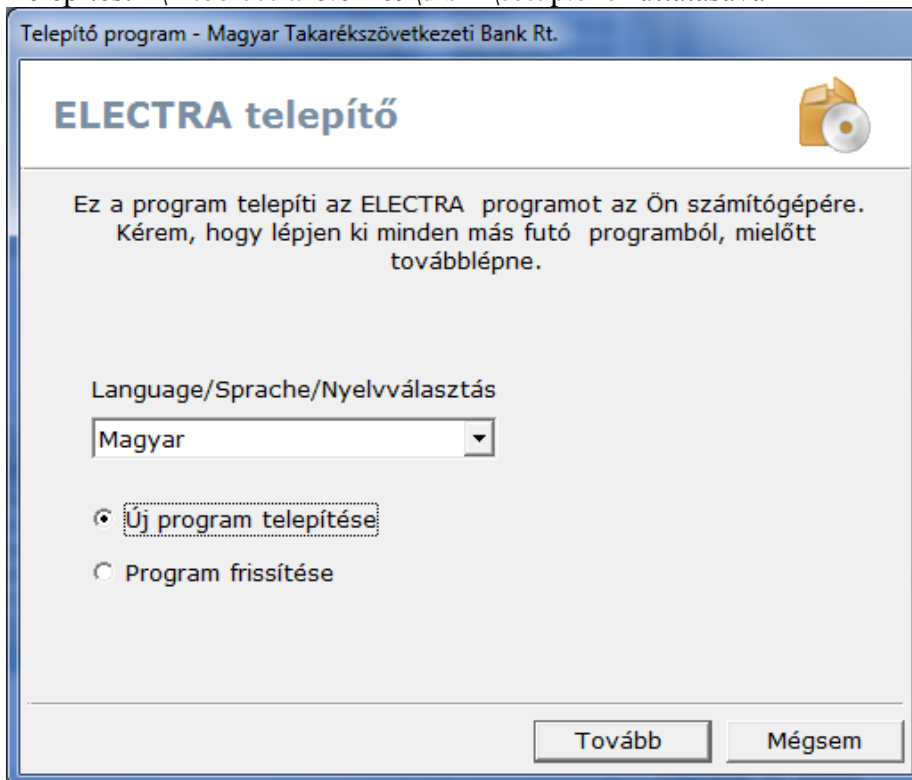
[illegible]

Telepítő program - Magyar Takarékszövetkezeti Bank Rt.

ELECTRA telepítő

Ez a program telepíti az ELECTRA programot az Ön számítógépére. Kérem, hogy lépjen ki minden más futó programból, mielőtt továbblépne.

Language/Sprache/Nyelvválasztás

Magyar

Új program telepítése

Program frissítése

Tovább

Mégsem